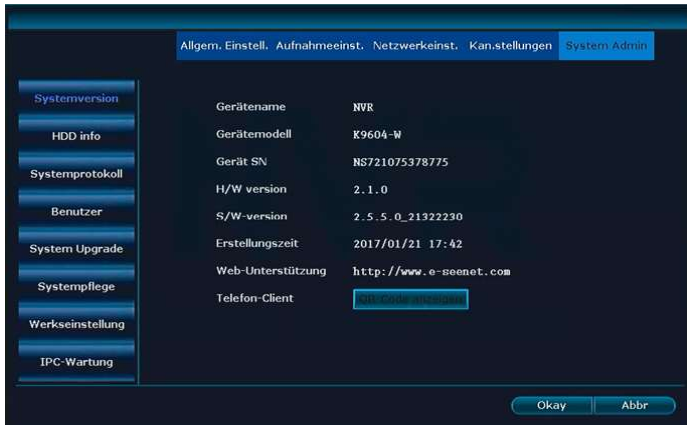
Allgem. Einstell. Aufnahmeeinst. Netzwerkeinst. Kan.stellungen System Admin

Systemversion
HDD info
Systemprotokoll
Benutzer
System Upgrade
Systempflege
Werkseinstellung
IPC-Wartung

| | |
|---|---|
| Gerätename | NVR |
| Gerätemodell | K9604-W |
| Gerät SN | NS721075378775 |
| H/W version | 2.1.0 |
| S/W-version | 2.5.5.0_21322230 |
| Erstellungszeit | 2017/01/21 17:42 |
| Web-Unterstützung | http://www.e-seenet.com |
| Telefon-Client | QR Code anzeigen |

Okay Abbr